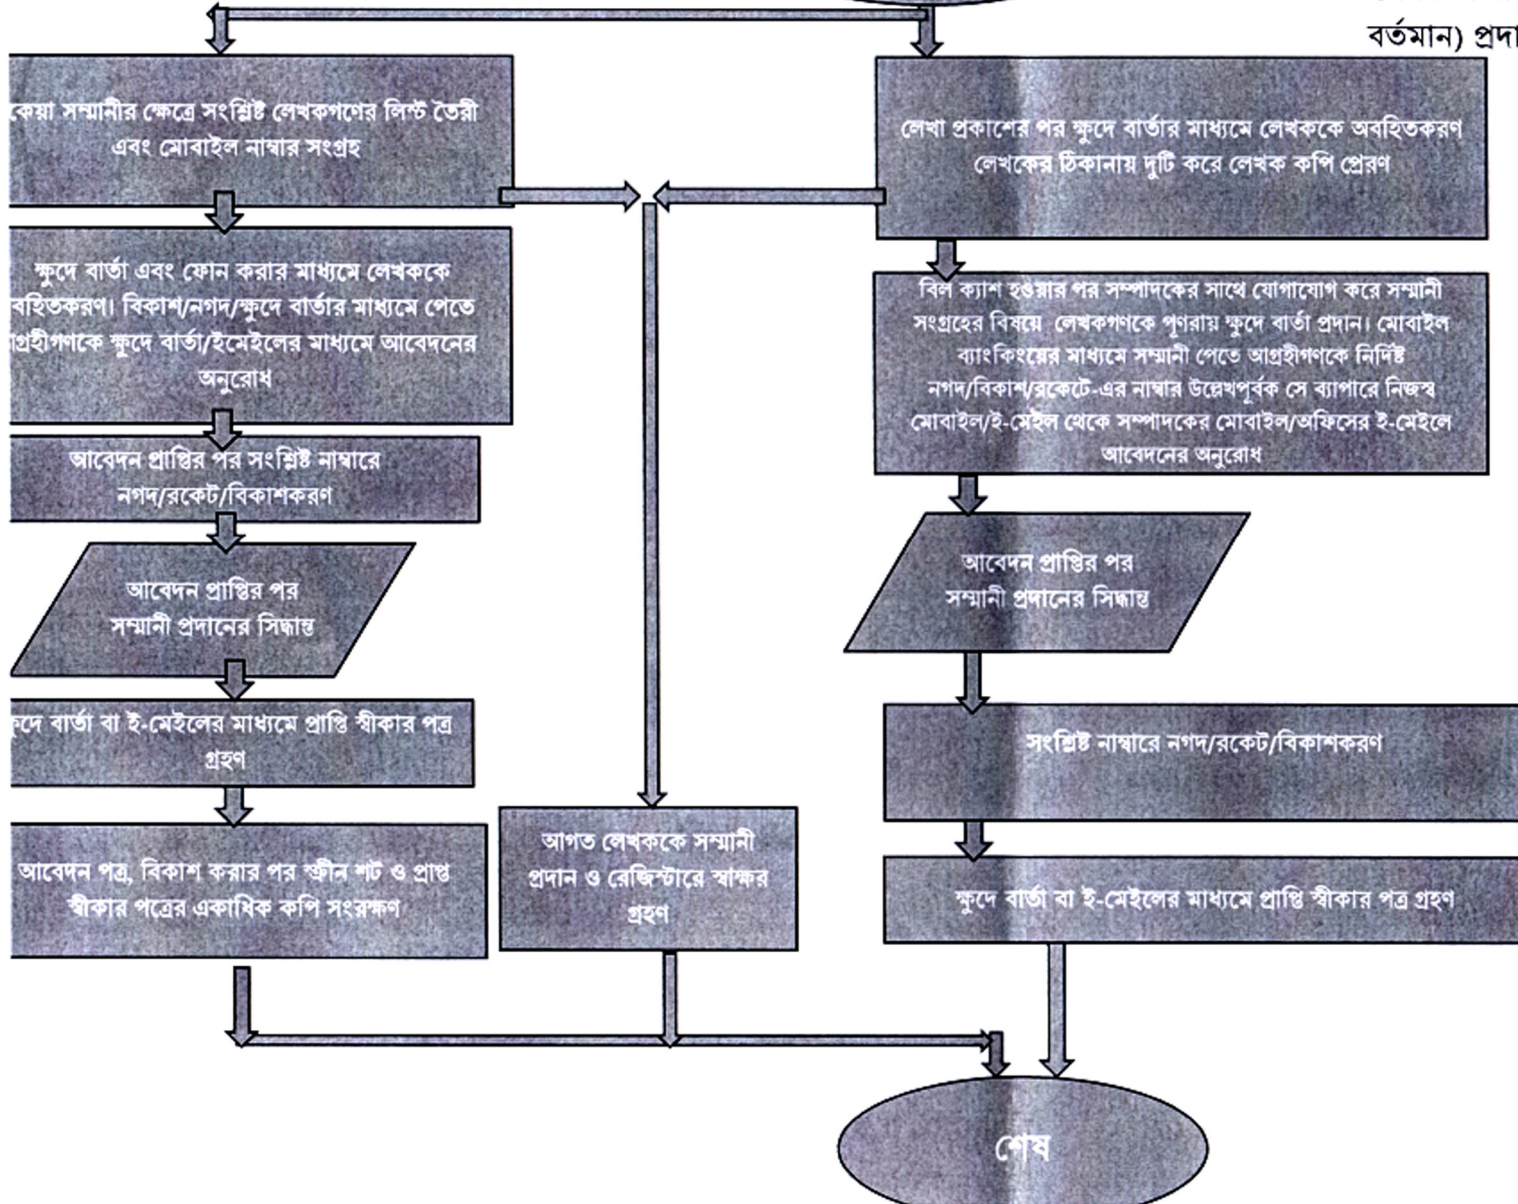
বর্তমান) প্রদা

কেয়া সম্মানীর ক্ষেত্রে সংশ্লিষ্ট লেখকগণের লিস্ট তৈরী এবং মোবাইল নাম্বার সংগ্রহ

লেখা প্রকাশের পর ক্ষুদে বার্তার মাধ্যমে লেখককে অবহিতকরণ লেখকের ঠিকানায় দুটি করে লেখক কপি প্রেরণ

ক্ষুদে বার্তা এবং ফোন করার মাধ্যমে লেখককে বহিতকরণ। বিকাশ/নগদ/ক্ষুদে বার্তার মাধ্যমে পেতে াগ্রহীগণকে ক্ষুদে বার্তা/ইমেইলের মাধ্যমে আবেদনের অনুরোধ

বিল ক্যাশ হওয়ার পর সম্পাদকের সাথে যোগাযোগ করে সম্মানী সংগ্রহের বিষয়ে লেখকগণকে পুণরায় ক্ষুদে বার্তা প্রদান। মোবাইল ব্যাংকিংয়ের মাধ্যমে সম্মানী পেতে আগ্রহীগণকে নির্দিষ্ট নগদ/বিকাশ/রকেট-এর নাম্বার উল্লেখপূর্বক সে ব্যাপারে নিজস্ব মোবাইল/ই-মেইল থেকে সম্পাদকের মোবাইল/অফিসের ই-মেইলে আবেদনের অনুরোধ

আবেদন প্রাপ্তির পর সংশ্লিষ্ট নাম্বারে নগদ/রকেট/বিকাশকরণ

আবেদন প্রাপ্তির পর সম্মানী প্রদানের সিদ্ধান্ত

আবেদন প্রাপ্তির পর সম্মানী প্রদানের সিদ্ধান্ত

দে বার্তা বা ই-মেইলের মাধ্যমে প্রাপ্তি স্বীকার পত্র গ্রহণ

সংশ্লিষ্ট নাম্বারে নগদ/রকেট/বিকাশকরণ

আবেদন পত্র, বিকাশ করার পর স্ক্রীন শট ও প্রাপ্ত স্বীকার পত্রের একাধিক কপি সংরক্ষণ

আগত লেখককে সম্মানী প্রদান ও রেজিস্টারে স্বাক্ষর গ্রহণ

ক্ষুদে বার্তা বা ই-মেইলের মাধ্যমে প্রাপ্তি স্বীকার পত্র গ্রহণ

শেষ